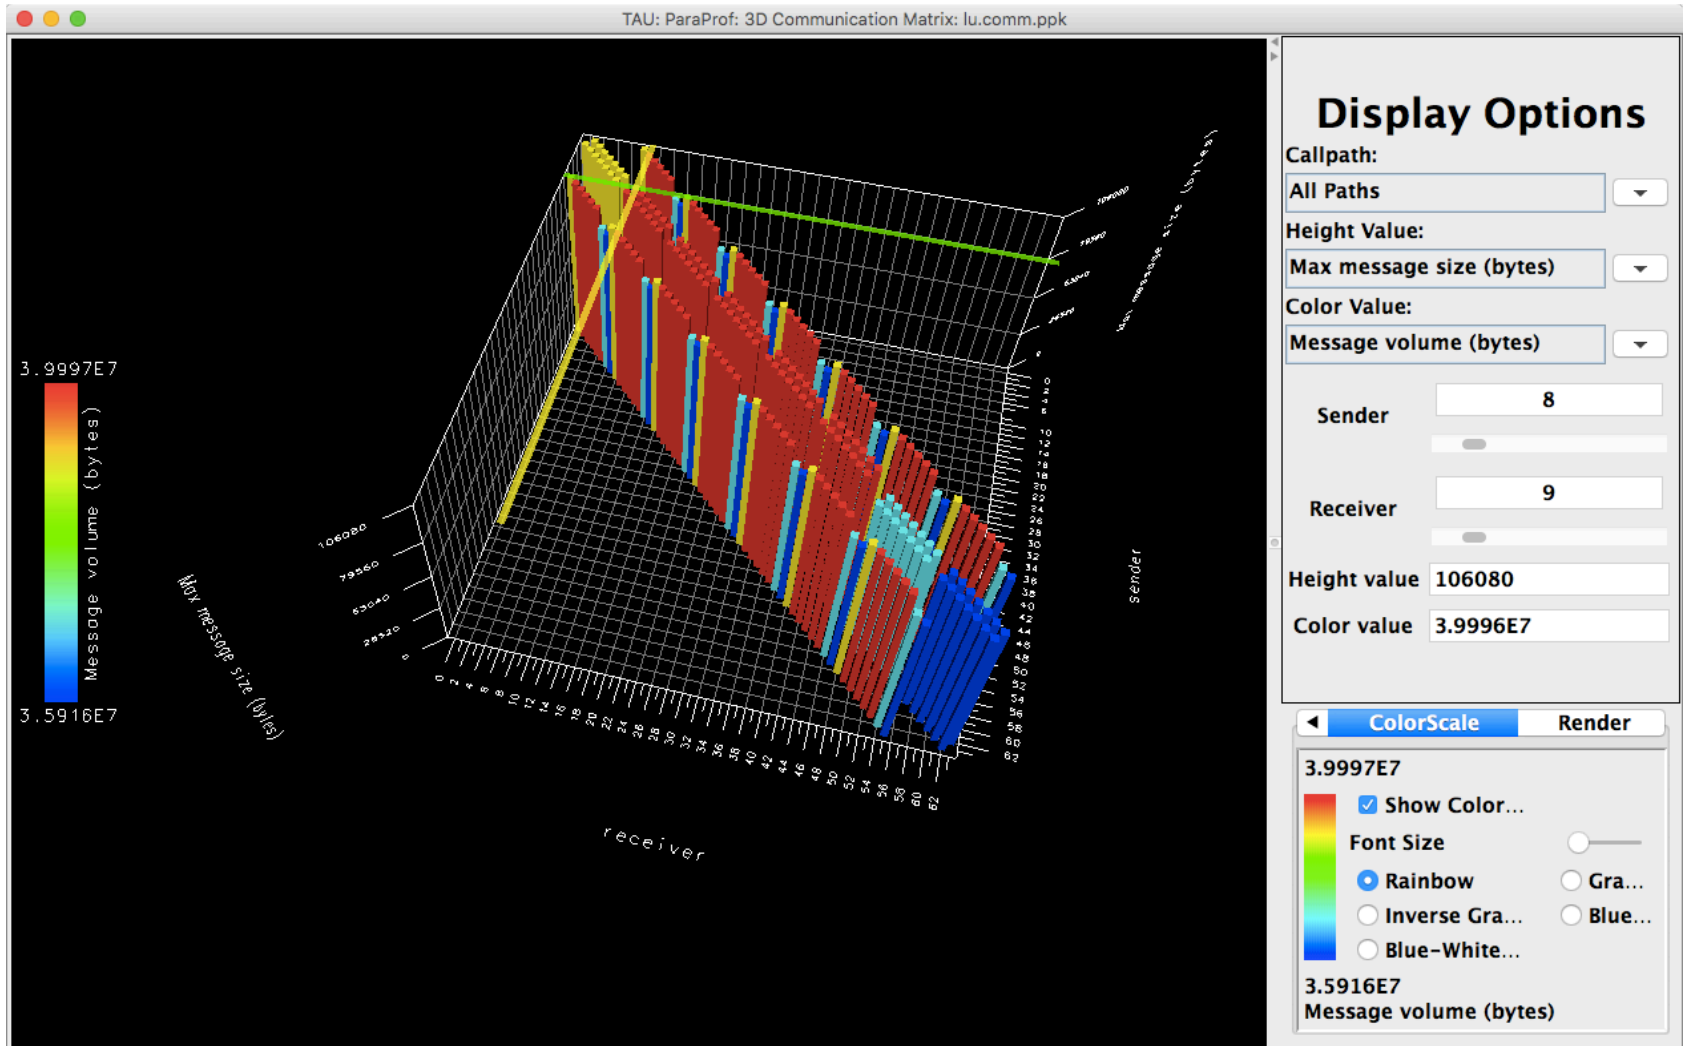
TAU: ParaProf: 3D Communication Matrix: lu.comm.ppk

3.9997E7

Message volume (bytes)

3.5916E7

Max message size (bytes)

106080
79560
53040
26520
0

0 2 4 6 8 10 12 14 16 18 20 22 24 26 28 30 32 34 36 38 40 42 44 46 48 50 52 54 56 58 60 62

receiver

0 2 4 6 8 10 12 14 16 18 20 22 24 26 28 30 32 34 36 38 40 42 44 46 48 50 52 54 56 58 60 62

sender

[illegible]
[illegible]
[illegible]
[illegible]
0

Max message size (bytes)

Display Options

Callpath:

All Paths

Height Value:

Max message size (bytes)

Color Value:

Message volume (bytes)

Sender

8

Receiver

9

Height value 106080

Color value 3.9996E7

ColorScale Render

3.9997E7

Show Color...

Font Size

Rainbow

Gra...

Inverse Gra...

Blue...

Blue-White...

3.5916E7

Message volume (bytes)